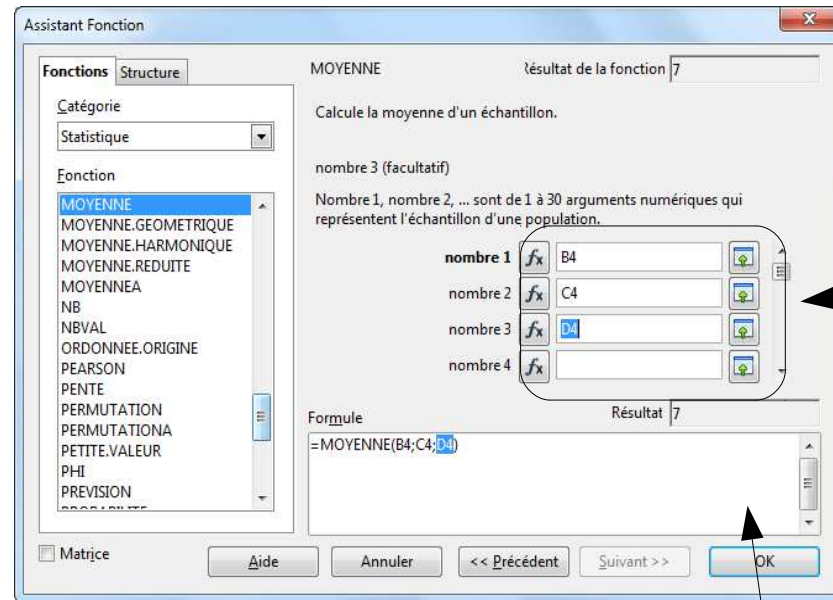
Assistant Fonction

Fonctions Structure

Catégorie

Statistique

Fonction

MOYENNE
MOYENNE.GEOMETRIQUE
MOYENNE.HARMONIQUE
MOYENNE.REDUITE
MOYENNEA
NB
NBVAL
ORDONNEE.ORIGINE
PEARSON
PENTE
PERMUTATION
PERMUTATIONA
PETITE.VALEUR
PHI
PREVISION
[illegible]

MOYENNE

ésultat de la fonction 7

Calcule la moyenne d'un échantillon.

nombre 3 (facultatif)

Nombre 1, nombre 2, ... sont de 1 à 30 arguments numériques qui représentent l'échantillon d'une population.

nombre 1 $f_x$ B4

nombre 2 $f_x$ C4

nombre 3 $f_x$ D4

nombre 4 $f_x$

Formule

Résultat 7

=MOYENNE(B4;C4;D4)

Matrice

Aide

Annuler

<< Précédent

Suivant >>

OK